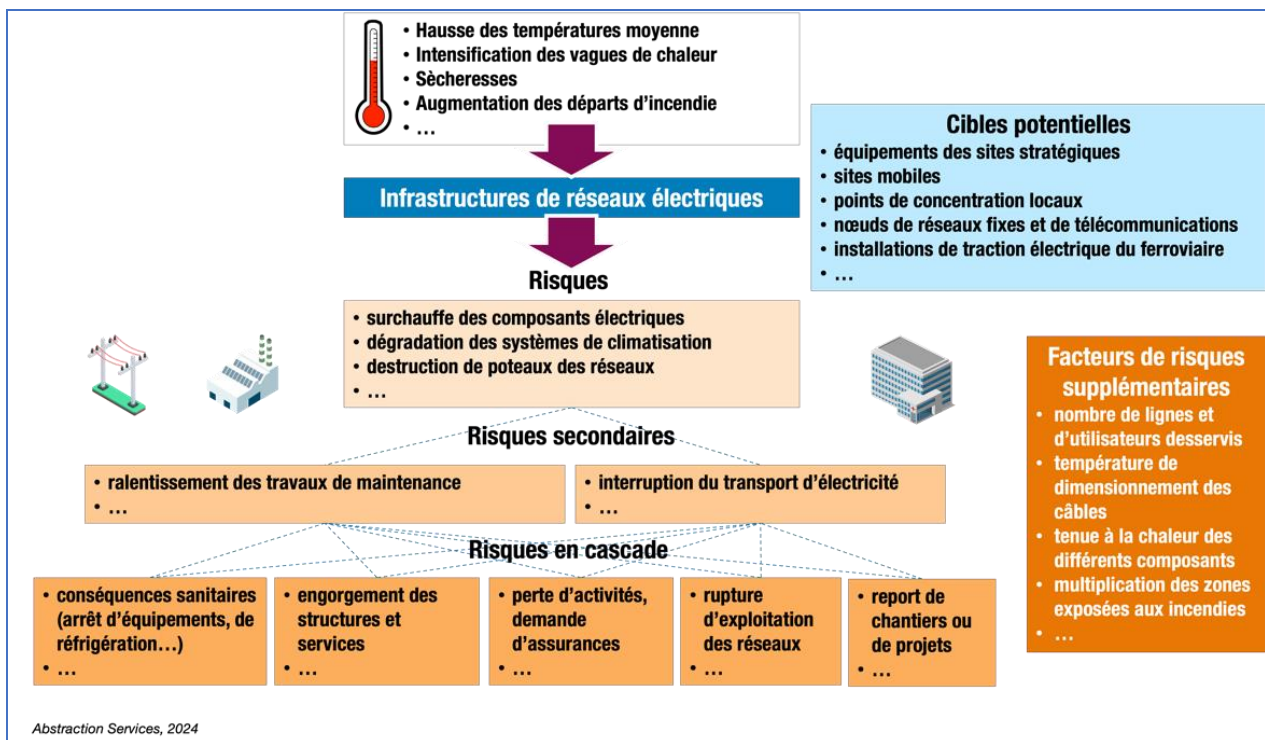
• Hausse des températures moyenne
• Intensification des vagues de chaleur
• Sècheresses
• Augmentation des départs d'incendie
• …

Infrastructures de réseaux électriques

Risques

• surchauffe des composants électriques
• dégradation des systèmes de climatisation
• destruction de poteaux des réseaux
• …

Cibles potentielles
• équipements des sites stratégiques
• sites mobiles
• points de concentration locaux
• nœuds de réseaux fixes et de télécommunications
• installations de traction électrique du ferroviaire
• …

Facteurs de risques supplémentaires
• nombre de lignes et d'utilisateurs desservis
• température de dimensionnement des câbles
• tenue à la chaleur des différents composants
• multiplication des zones exposées aux incendies
• …

Risques secondaires

• ralentissement des travaux de maintenance
• …

• interruption du transport d'électricité
• …

Risques en cascade

• conséquences sanitaires (arrêt d'équipements, de réfrigération…)
• …

• engorgement des structures et services
• …

• perte d'activités, demande d'assurances
• …

• rupture d'exploitation des réseaux
• …

• report de chantiers ou de projets
• …

Abstraction Services, 2024